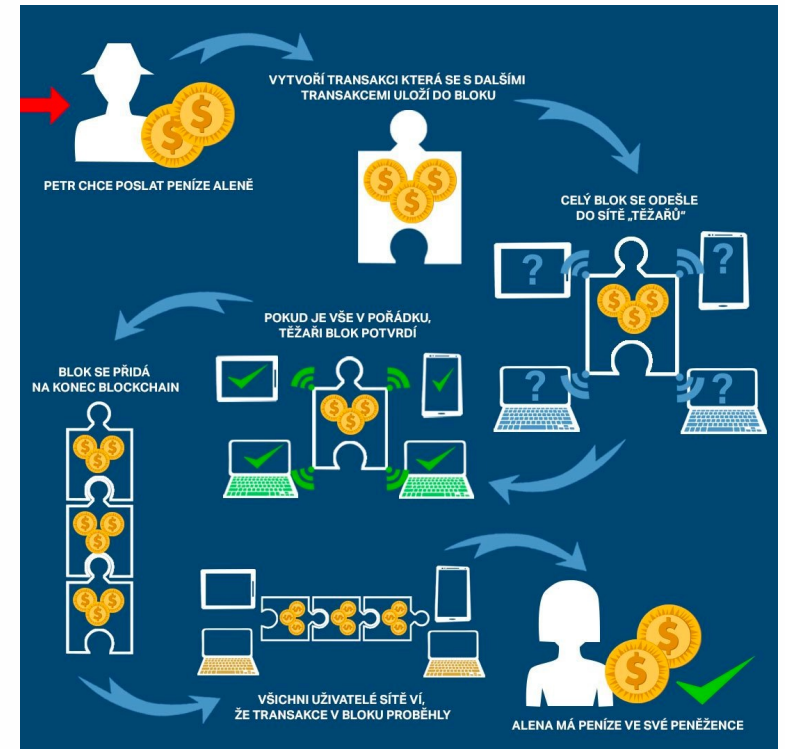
PETR CHCE POSLAT PENÍZE ALENĚ

VYTVOŘÍ TRANSAKCI KTERÁ SE S DALŠÍMI TRANSAKCEMI ULOŽÍ DO BLOKU

CELÝ BLOK SE ODEŠLE DO SÍTĚ „TĚŽAŘŮ"

?

?

?

?

POKUD JE VŠE V POŘÁDKU, TĚŽAŘI BLOK POTVRDÍ

BLOK SE PŘIDÁ NA KONEC BLOCKCHAIN

VŠICHNI UŽIVATELÉ SÍTĚ VÍ, ŽE TRANSAKCE V BLOKU PROBĚHLY

ALENA MÁ PENÍZE VE SVÉ PENĚŽENCE